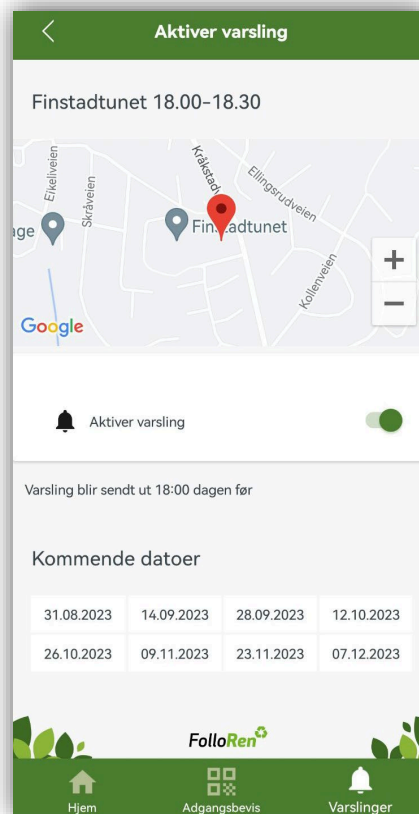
Aktiver varsling

Finstadtunet 18.00–18.30

Eikeliveien
Skråveien
Kråkstad
Ellingsrudveien
age
Fin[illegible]adtunet
Kollenveien
Google
+
−

Aktiver varsling

Varsling blir sendt ut 18:00 dagen før

Kommende datoer

| 31.08.2023 | 14.09.2023 | 28.09.2023 | 12.10.2023 |
|---|---|---|---|
| 26.10.2023 | 09.11.2023 | 23.11.2023 | 07.12.2023 |

FolloRen

Hjem
Adgangsbevis
Varslinger